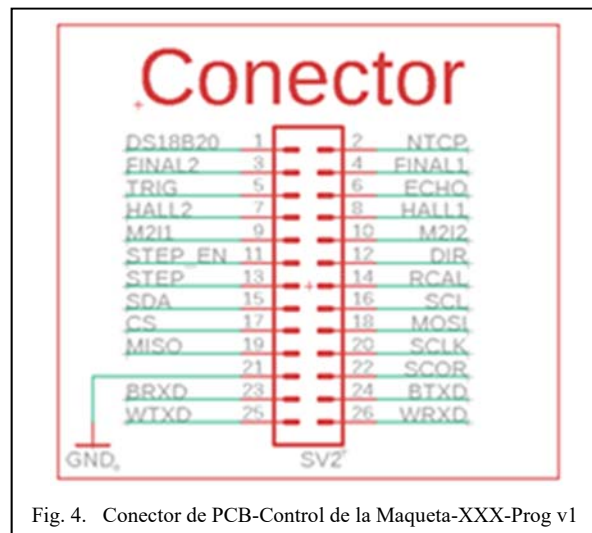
Conector

DS18B20 1 2 NTCP
FINAL2 3 4 FINAL1
TRIG 5 6 ECHO
HALL2 7 8 HALL1
M2I1 9 10 M2I2
STEP_EN 11 12 DIR
STEP 13 14 RCAL
SDA 15 16 SCL
CS 17 18 MOSI
MISO 19 20 SCLK
21 22 SCOR
BRXD 23 24 BTXD
WTXD 25 26 WRXD

GND

SV2

Fig. 4. Conector de PCB-Control de la Maqueta-XXX-Prog v1